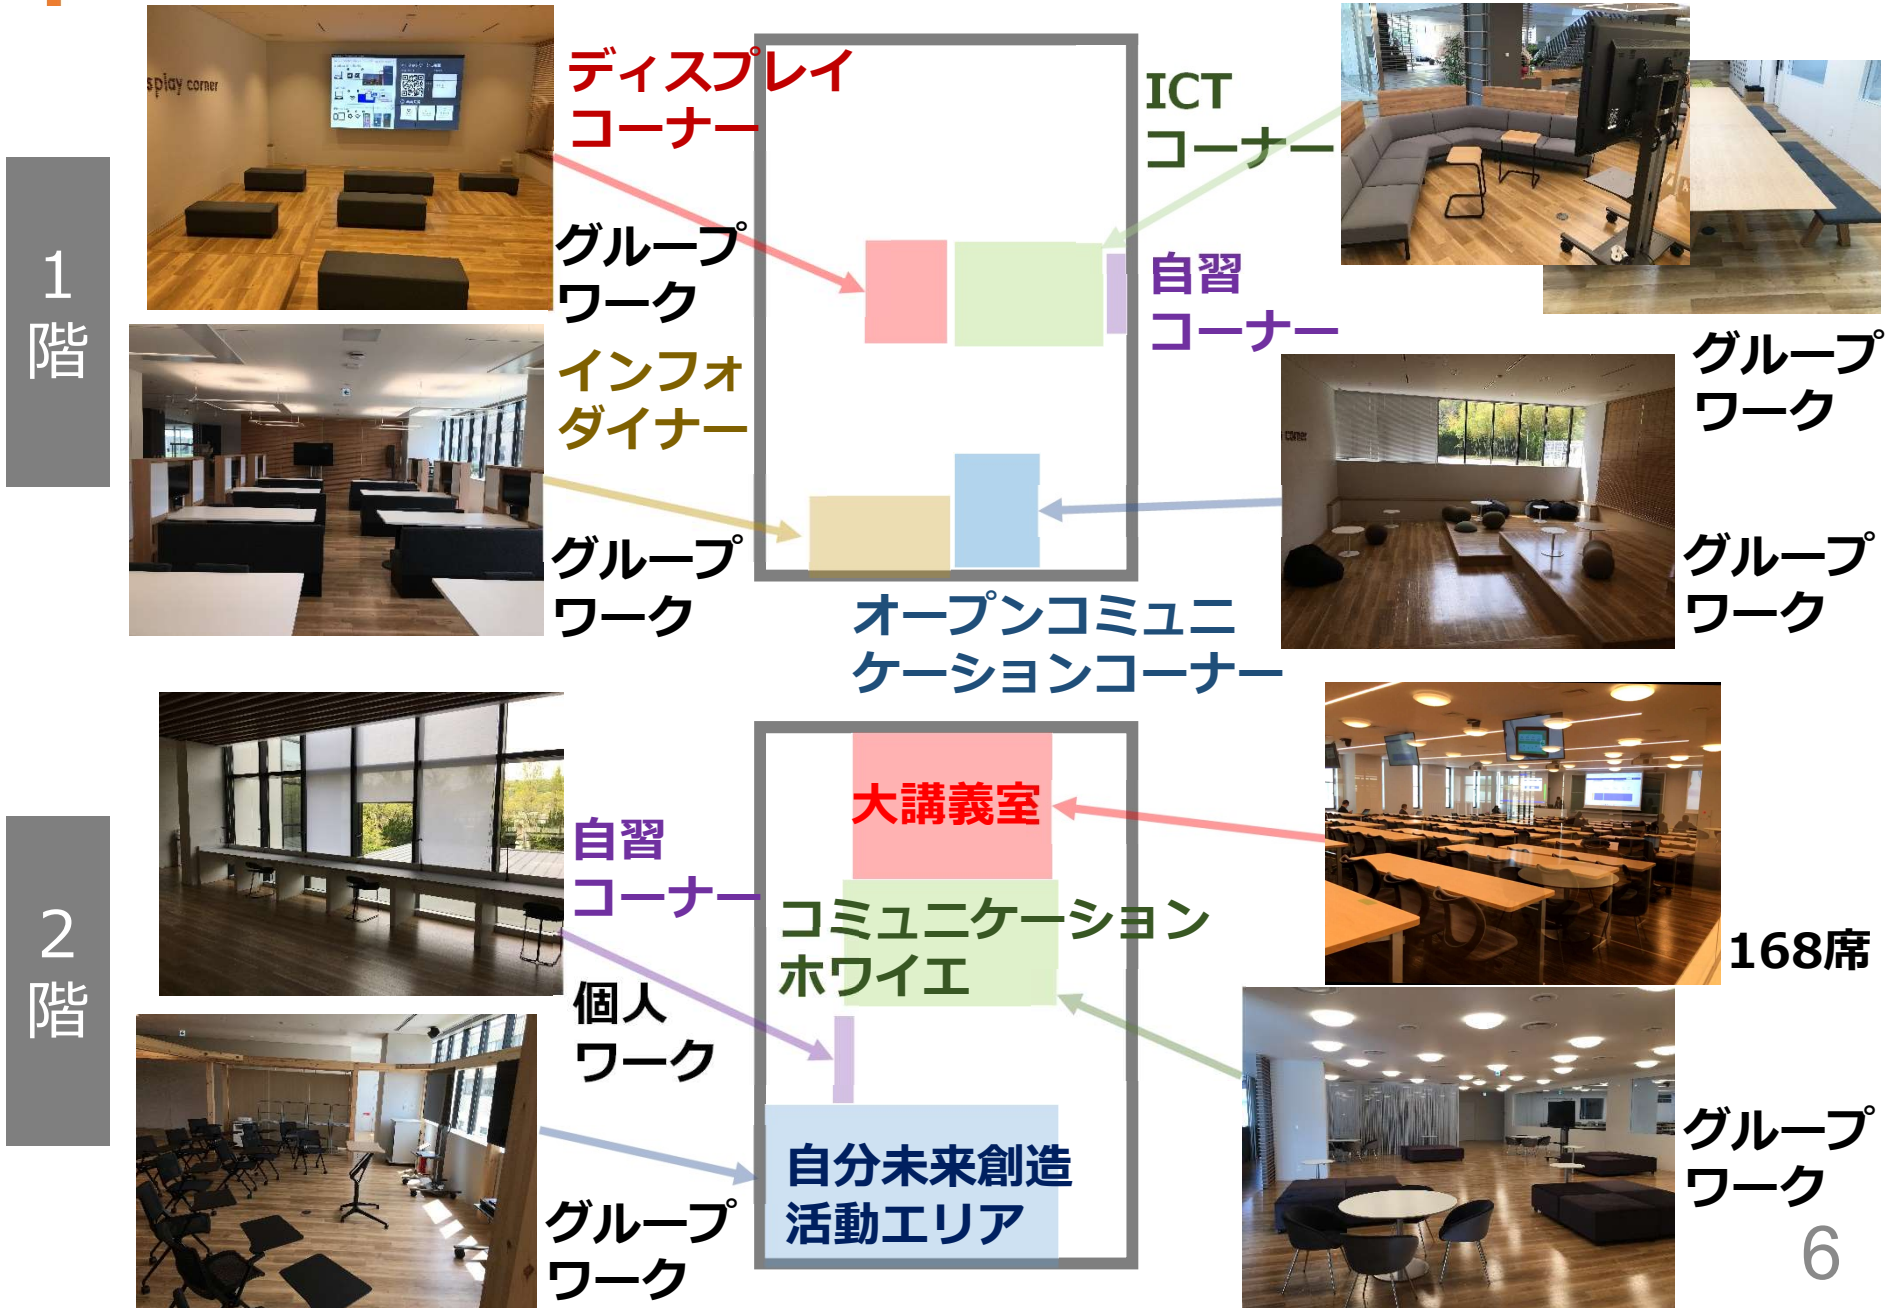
1階

splay corner

ディスプレイコーナー

グループワーク

インフォダイナー

グループワーク

ICTコーナー

自習コーナー

グループワーク

グループワーク

オープンコミュニケーションコーナー

2階

自習コーナー

個人ワーク

グループワーク

大講義室

コミュニケーションホワイエ

自分未来創造活動エリア

168席

グループワーク

6